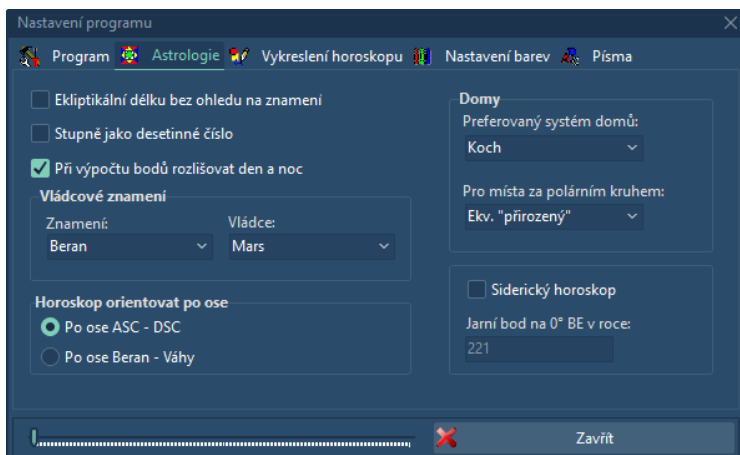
Nastavení programu

Program | Astrologie | Vykreslení horoskopu | Nastavení barev | Písma

Ekliptikální délku bez ohledu na znamení

Stupně jako desetinné číslo

Při výpočtu bodů rozlišovat den a noc

Vládcové znamení
Znamení:
Beran
Vládce:
Mars

Horoskop orientovat po ose
Po ose ASC - DSC
Po ose Beran - Váhy

Domy
Preferovaný systém domů:
Koch
Pro místa za polárním kruhem:
Ekv. "přirozený"

Siderický horoskop
Jarní bod na 0° BE v roce:
221

Zavřít